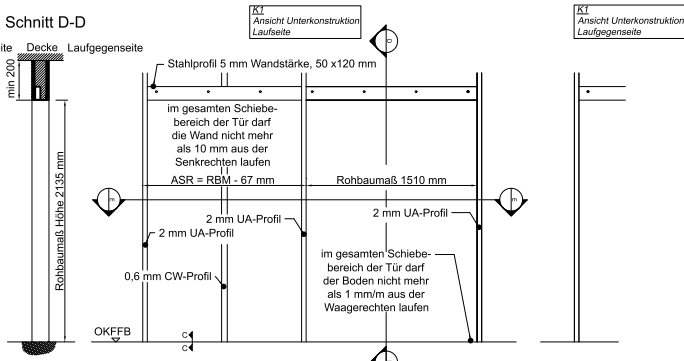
Schnitt D-D

eite Decke Laufgegenseite

min 200

Rohbaumaß Höhe 2135 mm

K1
Ansicht Unterkonstruktion
Laufseite

D

Stahlprofil 5 mm Wandstärke, 50 x120 mm

im gesamten Schiebebereich der Tür darf die Wand nicht mehr als 10 mm aus der Senkrechten laufen

ASR = RBM - 67 mm

Rohbaumaß 1510 mm

m

m

2 mm UA-Profil

2 mm UA-Profil

2 mm UA-Profil

0,6 mm CW-Profil

im gesamten Schiebebereich der Tür darf der Boden nicht mehr als 1 mm/m aus der Waagerechten laufen

OKFFB

C

C

K1
Ansicht Unterkonstruktion
Laufgegenseite